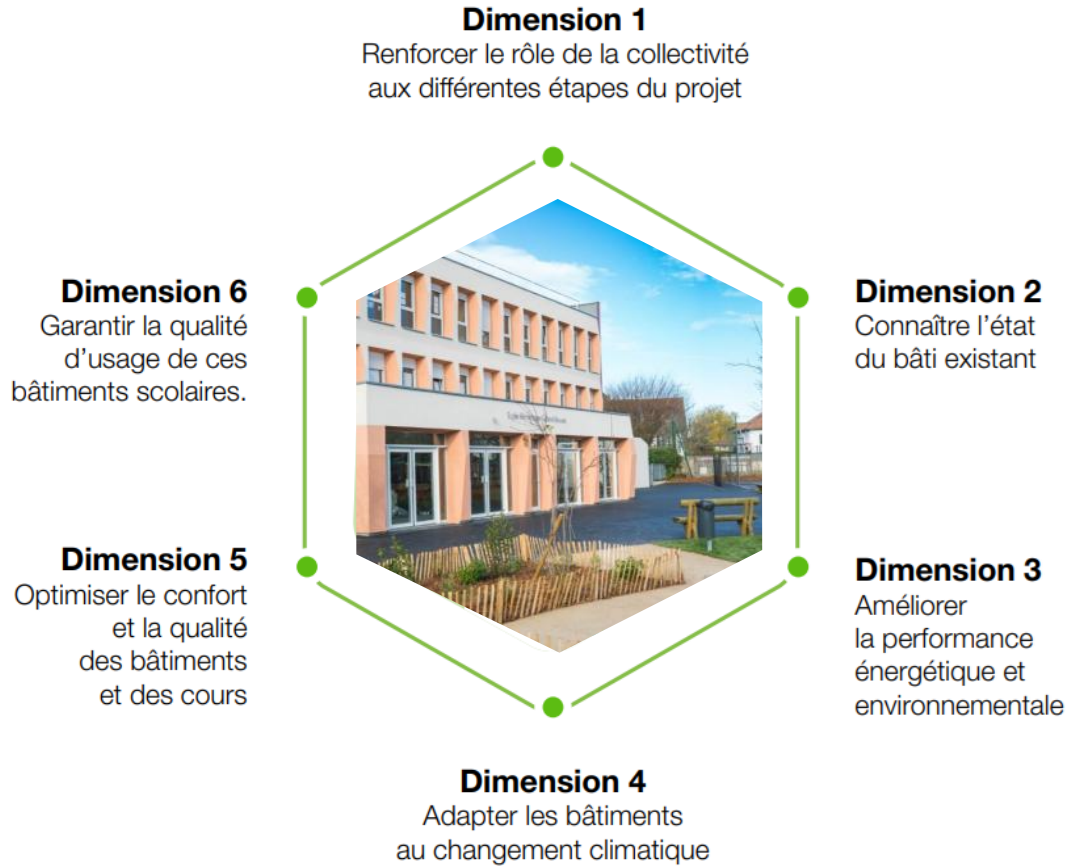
Dimension 1
Renforcer le rôle de la collectivité aux différentes étapes du projet

Dimension 6
Garantir la qualité d'usage de ces bâtiments scolaires.

Dimension 2
Connaître l'état du bâti existant

Dimension 5
Optimiser le confort et la qualité des bâtiments et des cours

Dimension 3
Améliorer la performance énergétique et environnementale

Dimension 4
Adapter les bâtiments au changement climatique